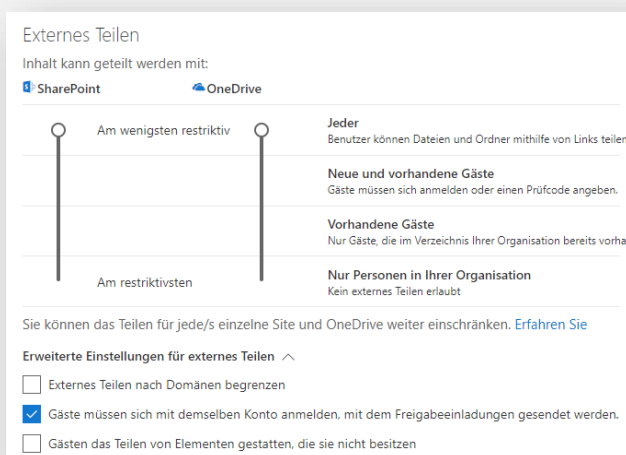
Externes Teilen

Inhalt kann geteilt werden mit:

SharePoint

OneDrive

Am wenigsten restriktiv

Jeder
Benutzer können Dateien und Ordner mithilfe von Links teilen

Neue und vorhandene Gäste
Gäste müssen sich anmelden oder einen Prüfcode angeben.

Vorhandene Gäste
Nur Gäste, die im Verzeichnis Ihrer Organisation bereits vorha

Am restriktivsten

Nur Personen in Ihrer Organisation
Kein externes Teilen erlaubt

Sie können das Teilen für jede/s einzelne Site und OneDrive weiter einschränken. Erfahren Sie

Erweiterte Einstellungen für externes Teilen

Externes Teilen nach Domänen begrenzen

Gäste müssen sich mit demselben Konto anmelden, mit dem Freigabeeinladungen gesendet werden.

Gästen das Teilen von Elementen gestatten, die sie nicht besitzen